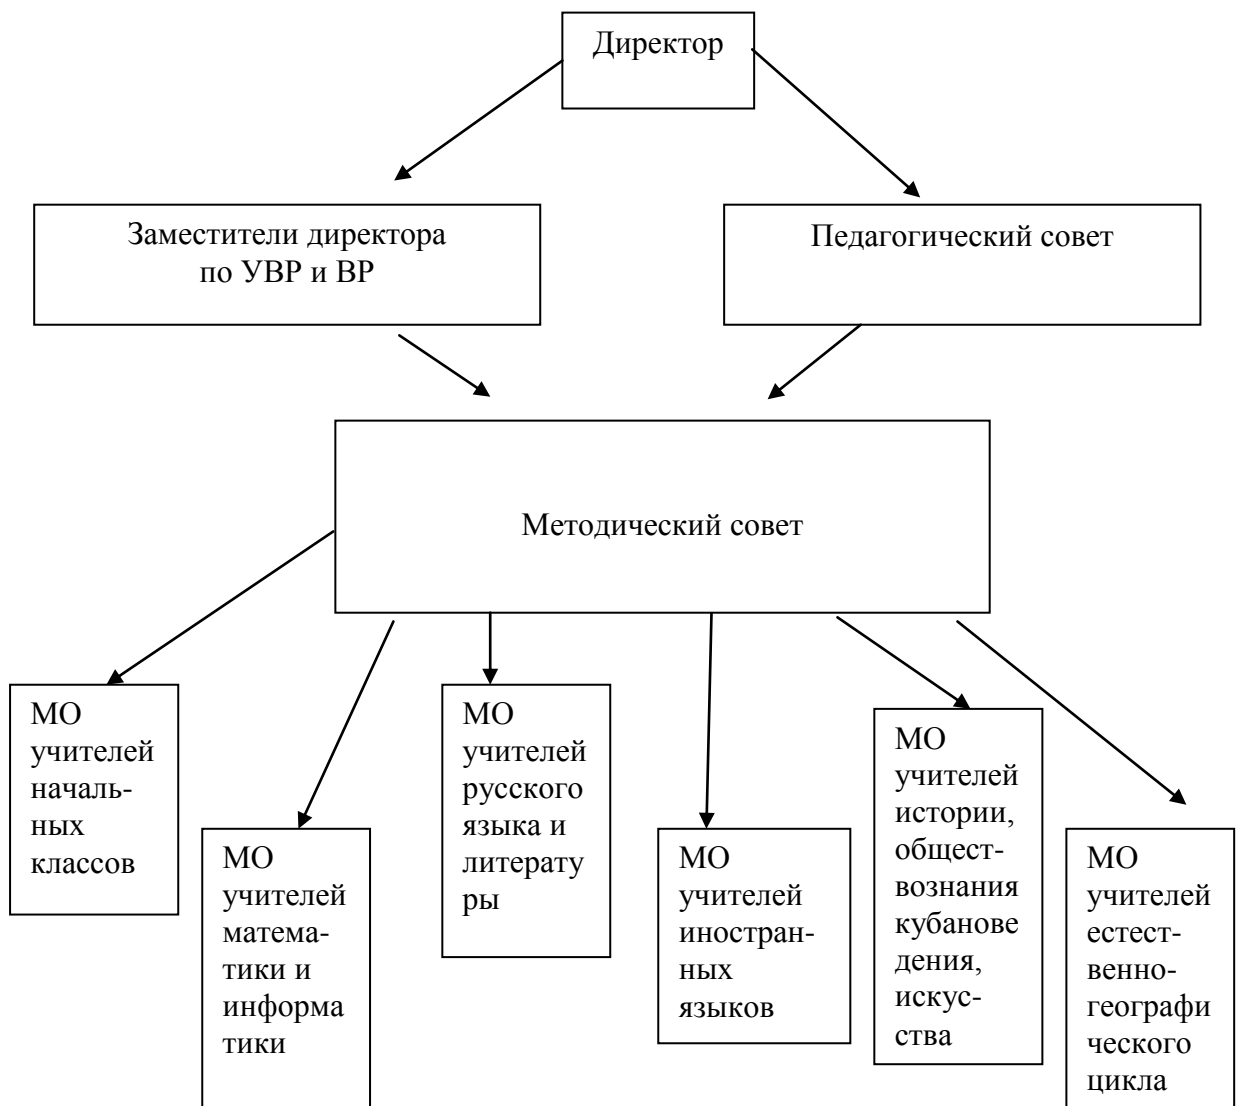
Директор

Заместители директора по УВР и ВР

Педагогический совет

Методический совет

МО учителей начальных классов

МО учителей математики и информатики

МО учителей русского языка и литературы

МО учителей иностранных языков

МО учителей истории, обществознания кубановедения, искусства

МО учителей естественногеографического цикла